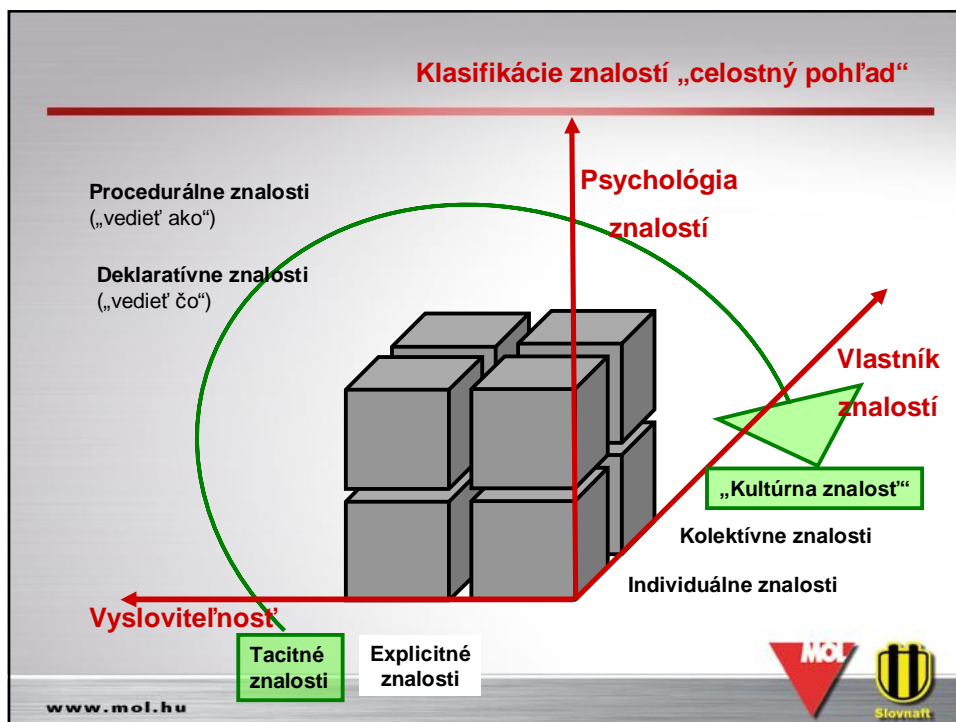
Klasifikácie znalostí „celostný pohľad"

Procedurálne znalosti
(„vedieť ako")

Deklaratívne znalosti
(„vedieť čo")

Psychológia znalostí

Vlastník znalostí

„Kultúrna znalosť"

Kolektívne znalosti

Individuálne znalosti

Vysloviteľnosť

Tacitné znalosti

Explicitné znalosti

www.mol.hu

MOL

Slovnaft